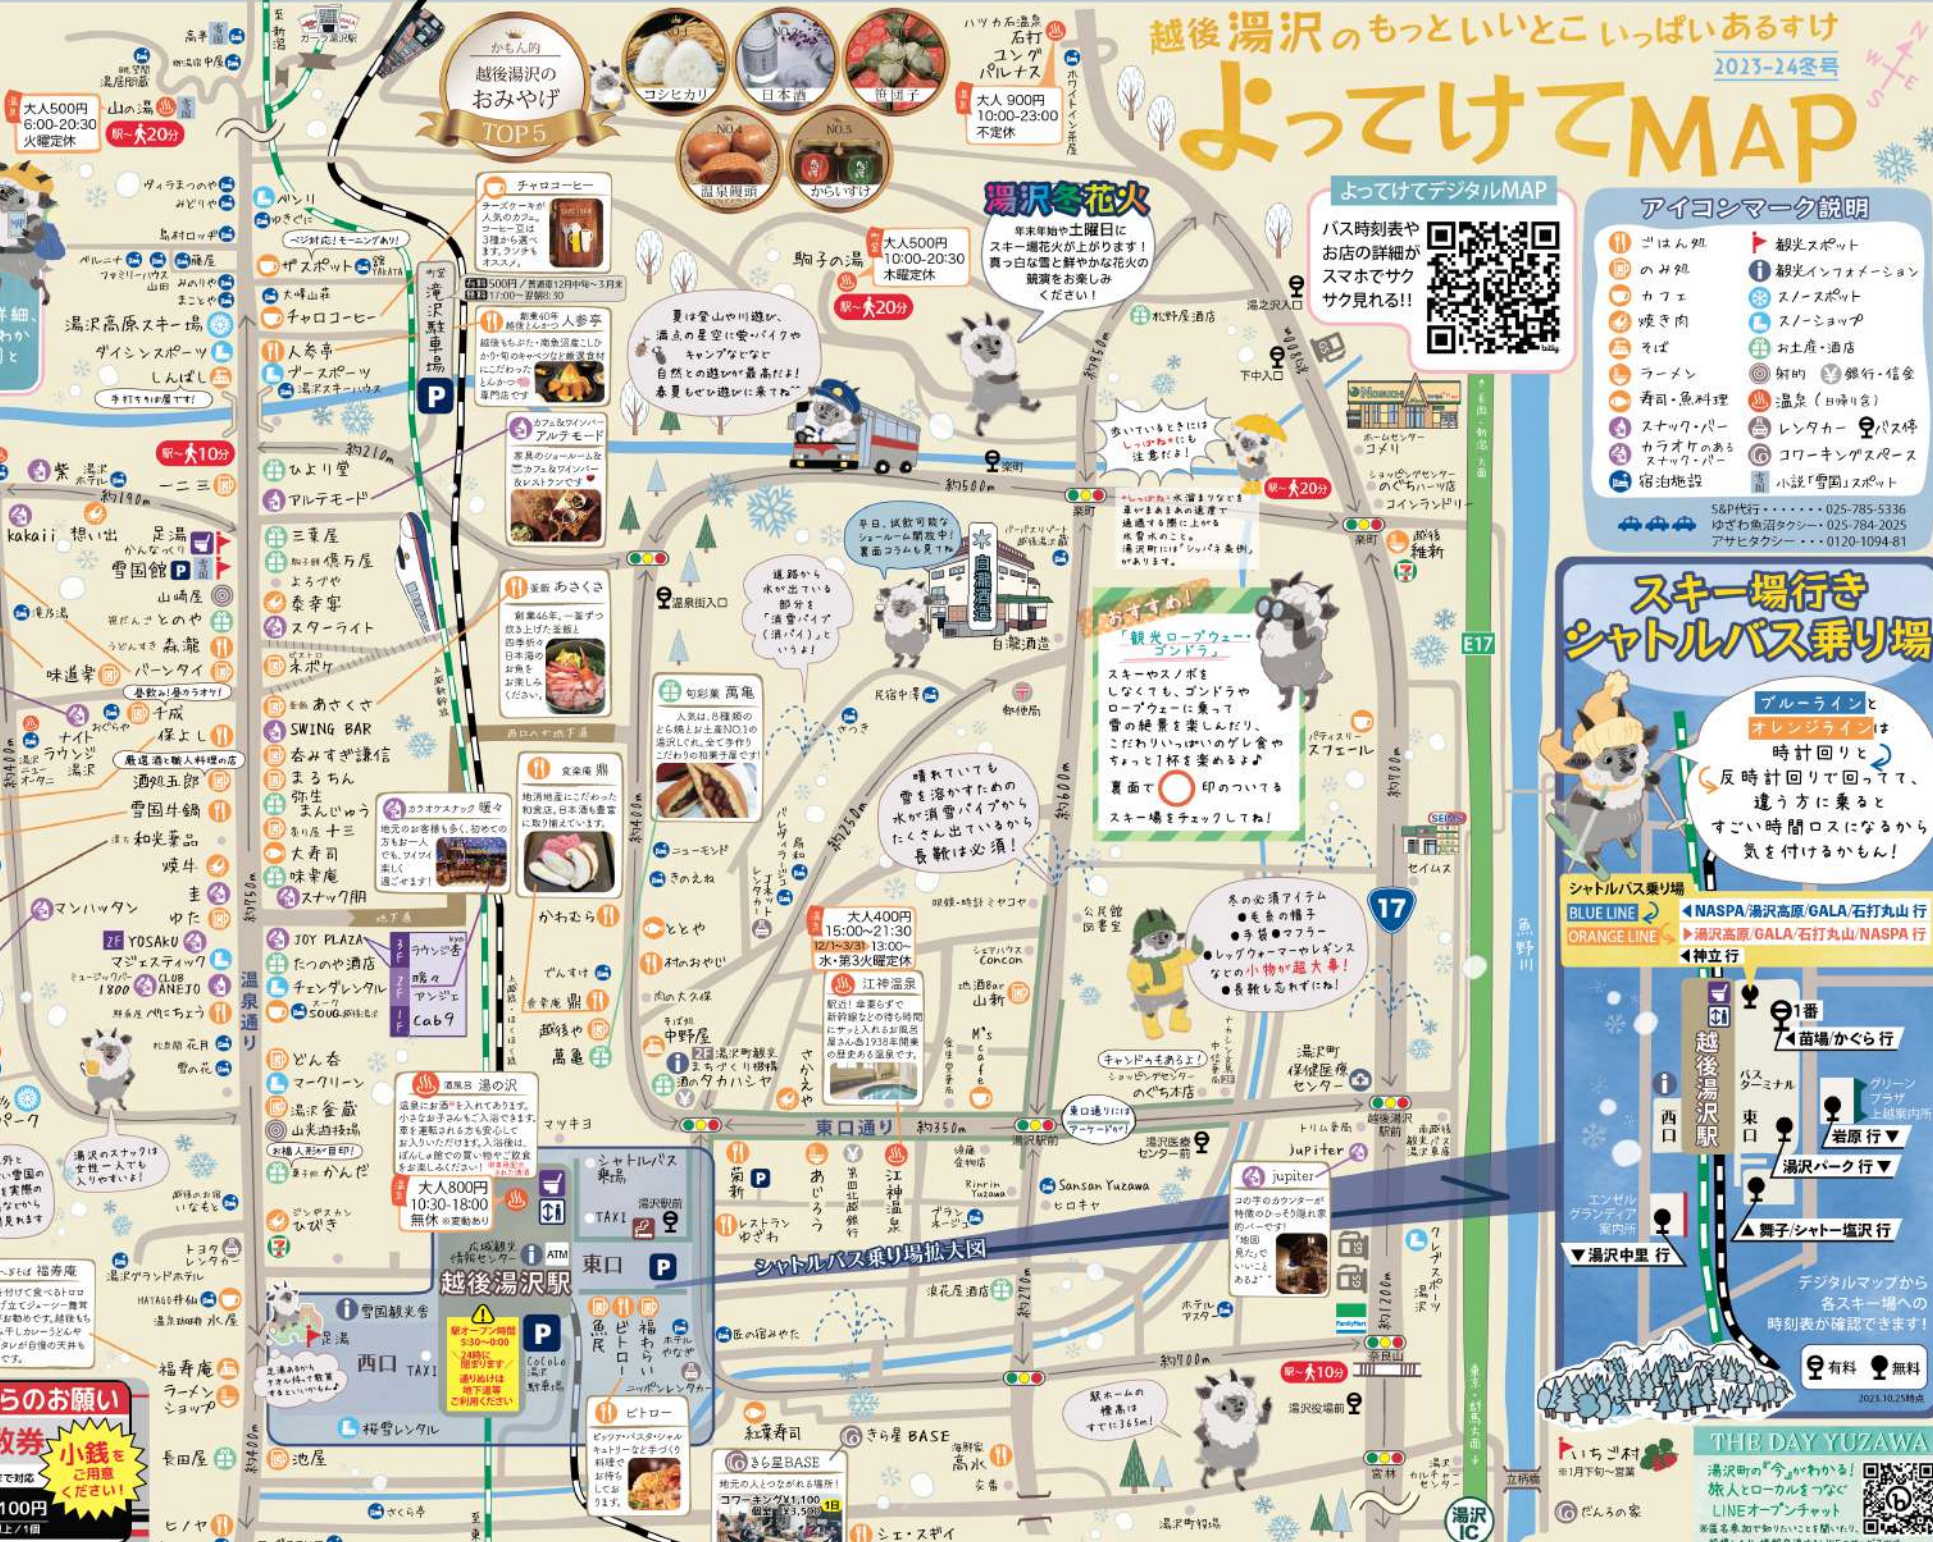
越後湯沢のもっといいとこいっぱいあるすけ
2023-24冬号
よってけてMAP

かもん的 越後湯沢のおみやげ TOP5
コシヒカリ
日本酒
笹団子
NO.4 温泉饅頭
NO.5 からいすけ

湯沢冬花火
年末年始や土曜日にスキー場花火が上がります！真っ白な雪と鮮やかな花火の競演をお楽しみください！

よってけてデジタルMAP
バス時刻表やお店の詳細がスマホでサクサク見れる!!

アイコンマーク説明
ごはん処
のみ処
カフェ
焼き肉
そば
ラーメン
寿司・魚料理
スナック・バー
カラオケのあるスナック・バー
宿泊施設
観光スポット
観光インフォメーション
スノースポット
スノーショップ
お土産・酒店
射的
銀行・信金
温泉（日帰り含む）
レンタカー
バス停
コワーキングスペース
小説「雪国」スポット

S&P代行・・・・・・025-785-5336
ゆざわ魚沼タクシー・・025-784-2025
アサヒタクシー・・・0120-1094-81

スキー場行きシャトルバス乗り場
ブルーラインとオレンジラインは時計回りと反時計回りで回ってて、違う方に乗るとすごい時間ロスになるから気を付けるかもん！

シャトルバス乗り場
BLUE LINE ◀NASPA/湯沢高原/GALA/石打丸山 行
ORANGE LINE ▶湯沢高原/GALA/石打丸山/NASPA 行
◀神立行
1番
◀苗場/かぐら行
越後湯沢駅
西口
東口
バスターミナル
グリーンプラザ上越案内所
岩原行▼
湯沢パーク行▼
エンゼルグランディア案内所
▼湯沢中里行
▲舞子/シャトー塩沢行
デジタルマップから各スキー場への時刻表が確認できます！
有料 無料
2023.10.25時点

THE DAY YUZAWA
湯沢町の"今"がわかる！旅人とローカルをつなぐLINEオープンチャット

大人500円 6:00-20:30 火曜定休
山の湯
駅~20分
高半
ヴィラまつのや
みどりや
鳥村ロッジ
ペンション
ファミリーハウス山田
ペンション梅田
まことや
湯沢高原スキー場
ダイシンスポーツ
しんばし
手打ちそば屋です！
ペンI!
ゆきぐに
〜ピザ対応！モーニングあり！
ザ スポット
大峰山荘
チャロコーヒー
人参亭
ブースポーツ
湯沢スキーハウス
チャロコーヒー
チーズケーキが人気のカフェ。コーヒー豆は3種から選べます。ランチもオススメ。
町営湯沢駐車場
ほっこり料理 人参亭
創業40年超え！
駅~10分
約210m
ひより堂
アルテモード
カフェ＆ワインバー アルテモード
家具のショールーム＆カフェ＆ワインバー＆レストランです
紫
足湯
想い出
雪国館
山崎屋
とのや
森瀧
パーンタイ
味道楽
三葉屋
越後湯沢信濃屋
よろづや
秦幸軒
スターライト
ネボケ
あさくさ
SWING BAR
呑みすぎ謙信
まるろん
弥生まんじゅう
十三
大寿司
味幸庵
スナック明
美鮨 あさくさ
創業46年。一案ずつ丁寧に...
句彩菜 萬亀
食楽庵 鼎
カラオケスナック 暖々
千成
保よし
ナイトラウンジ湯沢
酒処五郎
雪国牛鍋
和楽亭
焼牛
マンハッタン
YOSAKU
マジェスティック
ANEJO
1800
JOY PLAZA
ラウンジ吉
暖々
アンジェ
Cab9
たつのや酒店
チェンダングル
どん呑
マークリーン
湯沢倉蔵
山家渓
かんだ
びびき
かわむら
でんすけ
鼎
越後や
萬亀
中野屋
湯沢町観光まちづくり機構
酒のタカハシヤ
温泉街入口
湯沢温泉 湯の沢
大人800円 10:30-18:00 無休
越後湯沢駅
東口
西口
シャトルバス乗場
シャトルバス乗り場拡大図
雪国観光舎
桜雪レンタル
CoCoLo湯沢
池屋
長田屋
福寿庵
ラーメンショップ
小銭をご用意ください！
らのお願い
数券
100円
魚民
ピトロー
福わらい
ニッポンレンタカー
ピトロー
きら星BASE
紅葉寿司
コワーキング￥1,100
高水
シエ・スギノ
さくら亭
大人400円 15:00-21:30 12/1~3/31 13:00~ 水・第3火曜定休
江神温泉
東口通り
約350m
萬新
あじろう
第四北越銀行
ブランカ
Rinrin Yuzawa
Sansan Yuzawa
ヒロキヤ
Jupiter
jupiter
湯沢医療センター前
湯沢町保健医療センター
のぐち本店
駒子の湯
大人500円 10:00-20:30 木曜定休
駅~20分
松野屋酒店
ハツ石温泉 石打ユングパルナス
大人900円 10:00-23:00 不定休
下中入口
湯之沢入口
ホームセンターコメリ
コインランドリー
越後維新
駅~20分
自湖酒造
おすすめ！観光ロープウェー・ゴンドラ
スキーやスノボをしなくても、ゴンドラやロープウェーに乗って雪の絶景を楽しんだり、...
裏面で○印のついてるスキー場をチェックしてね！
晴れていても雪を溶かすための水が消雪パイプからたくさん出ているから長靴は必須！
道路から水が出ている部分を「消雪パイプ（消パイ）」というよ！
冬の必須アイテム ●毛糸の帽子 ●手袋●マフラー ●レッグウォーマーやレギンスなどの小物が超大事！ ●長靴も忘れずにね！
セイムス
17
E17
魚野川
湯沢IC
駅~10分
約700m
約1200m
約600m
約450m
約500m
約250m
約400m
約750m
約600m
温泉通り
マツキヨ
TAXI
いちご村
だんごの家